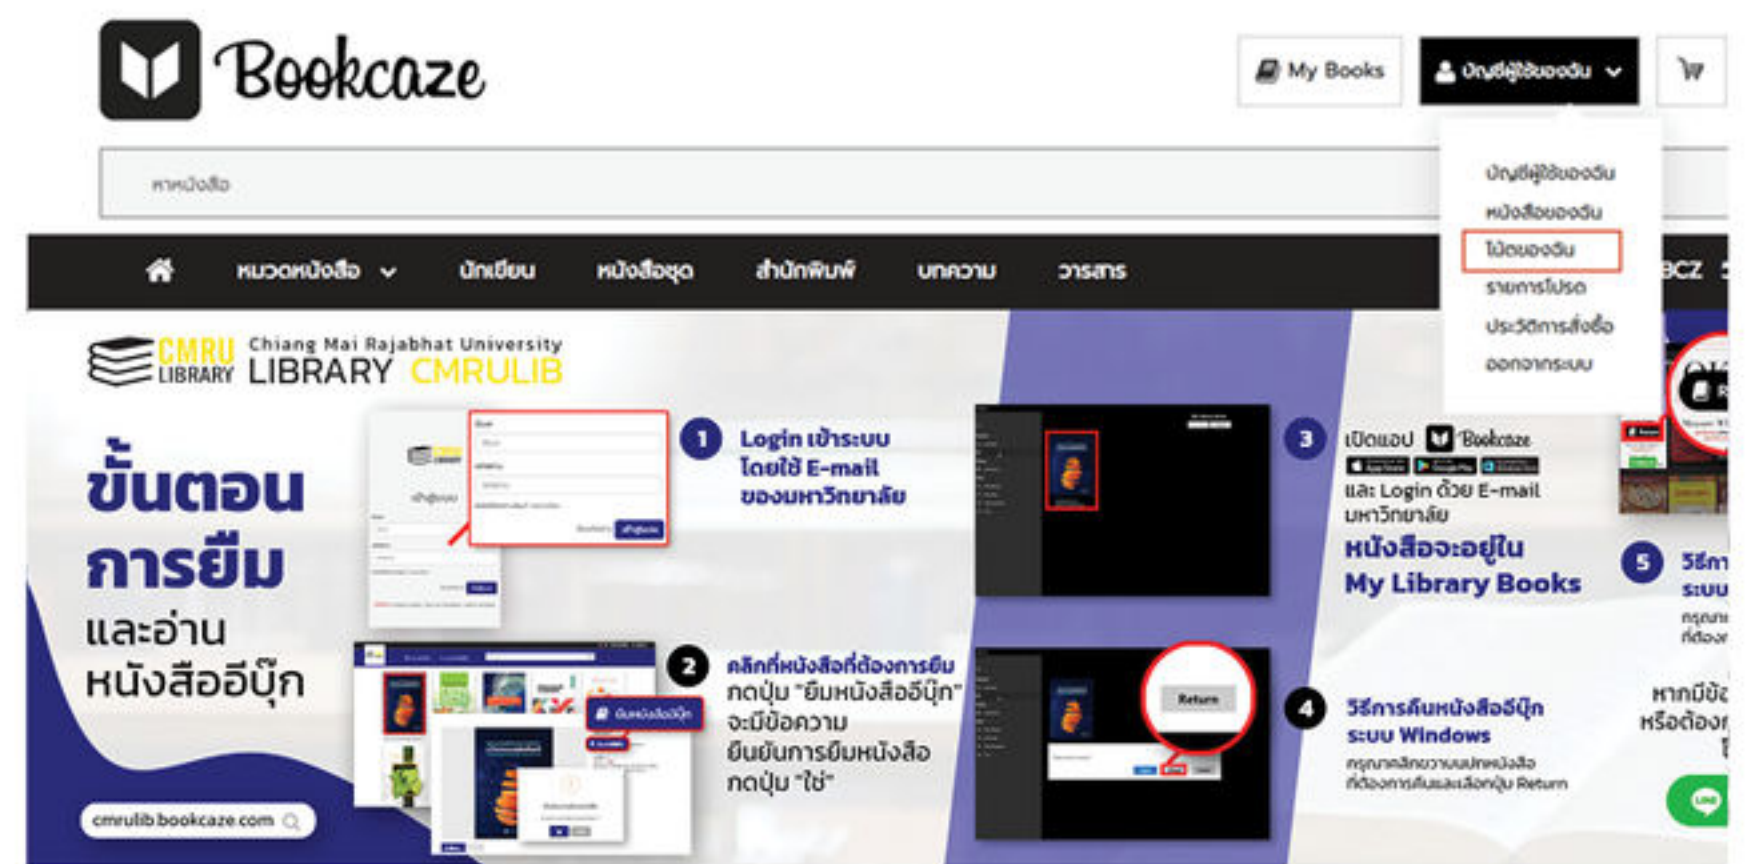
Bookcaze

My Books

บัญชีผู้ใช้ของฉัน

หาหนังสือ

บัญชีผู้ใช้ของฉัน
หนังสือของฉัน
โน้ตของฉัน
รายการโปรด
ประวัติการสั่งซื้อ
ออกจากระบบ

หมวดหนังสือ นักเขียน หนังสือชุด สำนักพิมพ์ บทความ วารสาร BCZ

CMRU LIBRARY Chiang Mai Rajabhat University LIBRARY CMRULIB

ขั้นตอนการยืม และอ่าน หนังสืออีบุ๊ก

cmrulib.bookcaze.com

1 Login เข้าระบบ โดยใช้ E-mail ของมหาวิทยาลัย

2 คลิกที่หนังสือที่ต้องการยืม กดปุ่ม "ยืมหนังสืออีบุ๊ก" จะมีข้อความ ยืนยันการยืมหนังสือ กดปุ่ม "ใช่"

ยืมหนังสืออีบุ๊ก

3 เปิดแอป Bookcaze และ Login ด้วย E-mail มหาวิทยาลัย หนังสือจะอยู่ใน My Library Books

Return

4 วิธีการคืนหนังสืออีบุ๊ก ระบบ Windows กรุณาคลิกขวาบนปกหนังสือ ที่ต้องการคืนและเลือกปุ่ม Return

5 วิธีก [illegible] ระบบ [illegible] กรุณา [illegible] ที่ต้อง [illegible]

หากมีข้ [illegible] หรือต้อง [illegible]

LINE